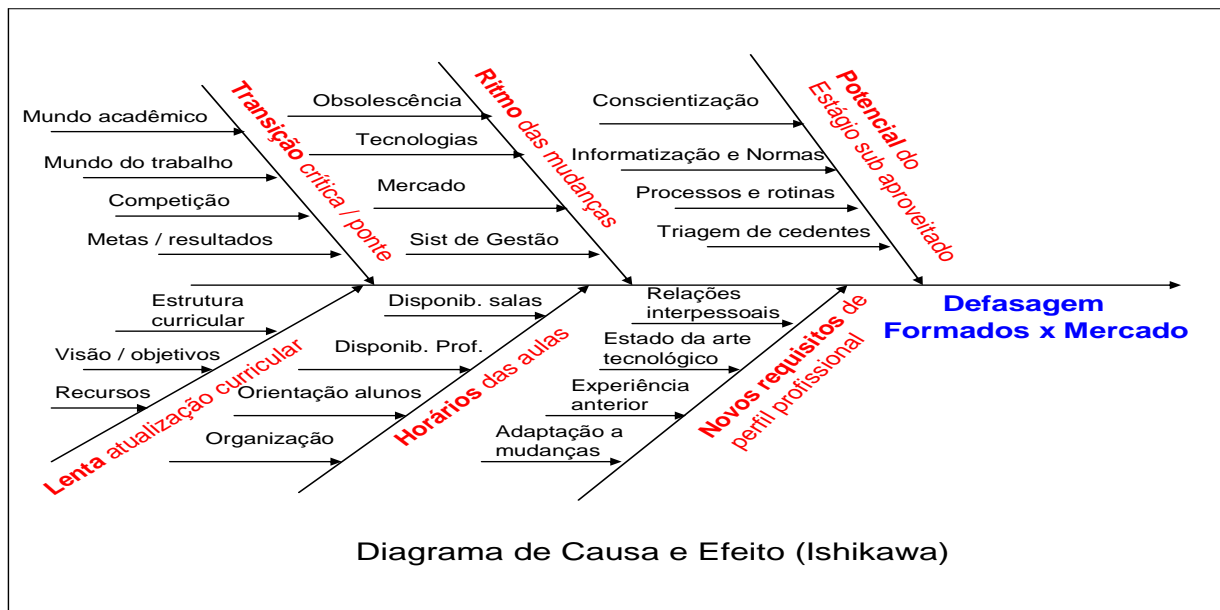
Transição crítica / ponte

Mundo acadêmico

Mundo do trabalho

Competição

Metas / resultados

Ritmo das mudanças

Obsolescência

Tecnologias

Mercado

Sist de Gestão

Potencial do Estágio sub aproveitado

Conscientização

Informatização e Normas

Processos e rotinas

Triagem de cedentes

Defasagem Formados x Mercado

Lenta atualização curricular

Estrutura curricular

Visão / objetivos

Recursos

Horários das aulas

Disponib. salas

Disponib. Prof.

Orientação alunos

Organização

Novos requisitos de perfil profissional

Relações interpessoais

Estado da arte tecnológico

Experiência anterior

Adaptação a mudanças

Diagrama de Causa e Efeito (Ishikawa)